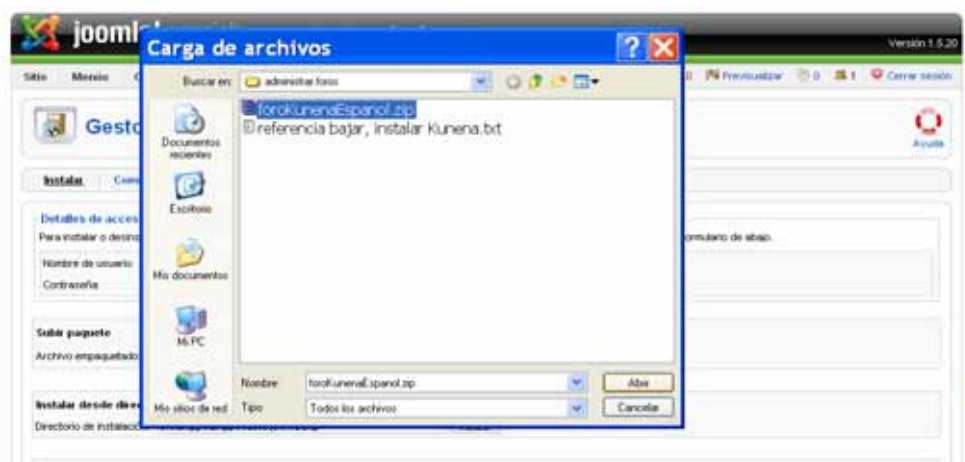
joomla

Versión 1.5.20

Sitio Menús

Previsualizar 0 1 Cerrar sesión

Gesto

Ayuda

Instalar

Detalles de acces

Para instalar o desins

formulario de abajo.

Nombre de usuario

Contraseña

Subir paquete

Archivo empaquetado

Instalar desde direc

Directorio de instalació

Carga de archivos

Buscar en: administrar foros

Documentos recientes

Escritorio

Mis documentos

Mi PC

Mis sitios de red

foroKunenaEspanol.zip

referencia bajar, instalar Kunena.txt

Nombre: foroKunenaEspanol.zip

Tipo: Todos los archivos

Abrir

Cancelar